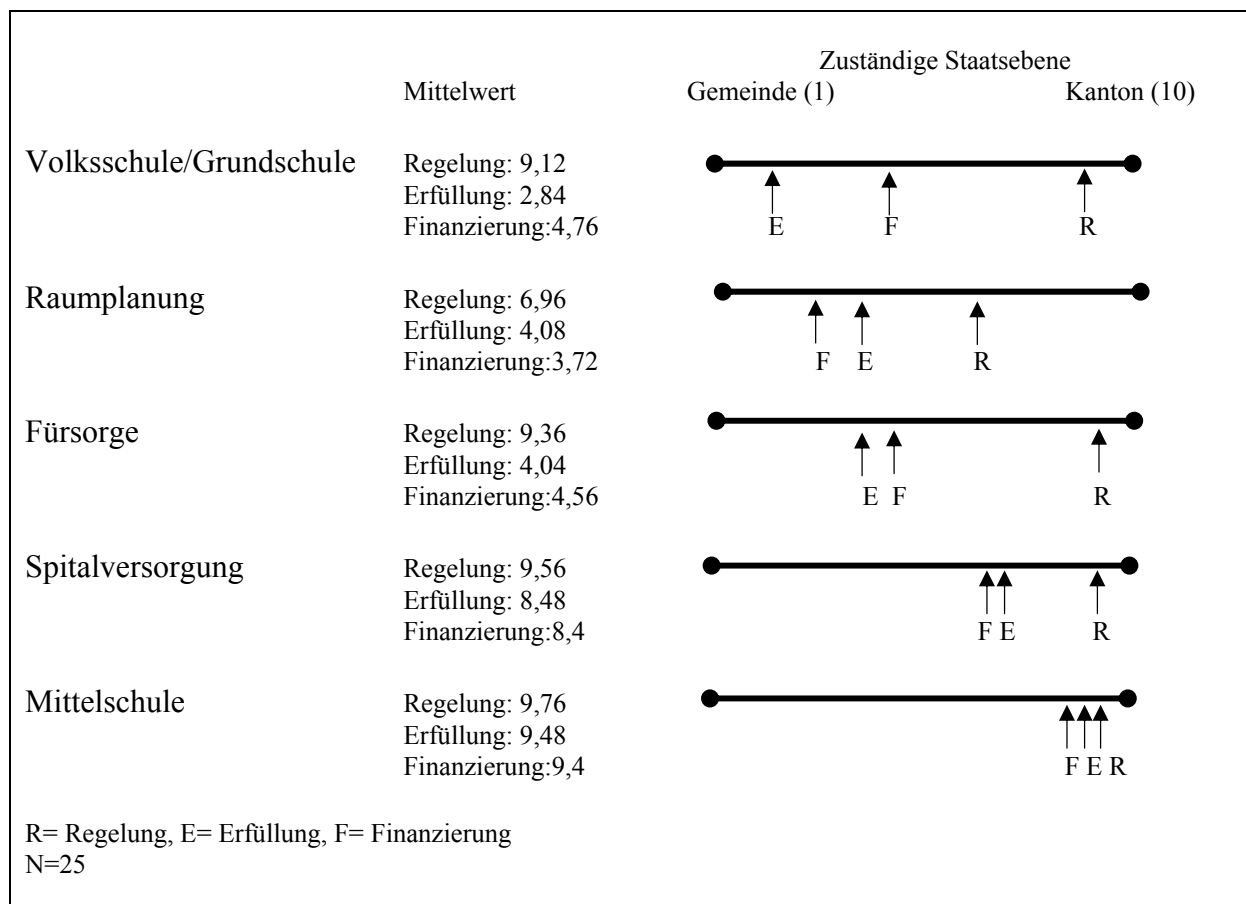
Zuständige Staatsebene

Mittelwert

Gemeinde (1)

Kanton (10)

Volksschule/Grundschule

Regelung: 9,12
Erfüllung: 2,84
Finanzierung:4,76

E F R

Raumplanung

Regelung: 6,96
Erfüllung: 4,08
Finanzierung:3,72

F E R

Fürsorge

Regelung: 9,36
Erfüllung: 4,04
Finanzierung:4,56

E F R

Spitalversorgung

Regelung: 9,56
Erfüllung: 8,48
Finanzierung:8,4

F E R

Mittelschule

Regelung: 9,76
Erfüllung: 9,48
Finanzierung:9,4

F E R

R= Regelung, E= Erfüllung, F= Finanzierung
N=25